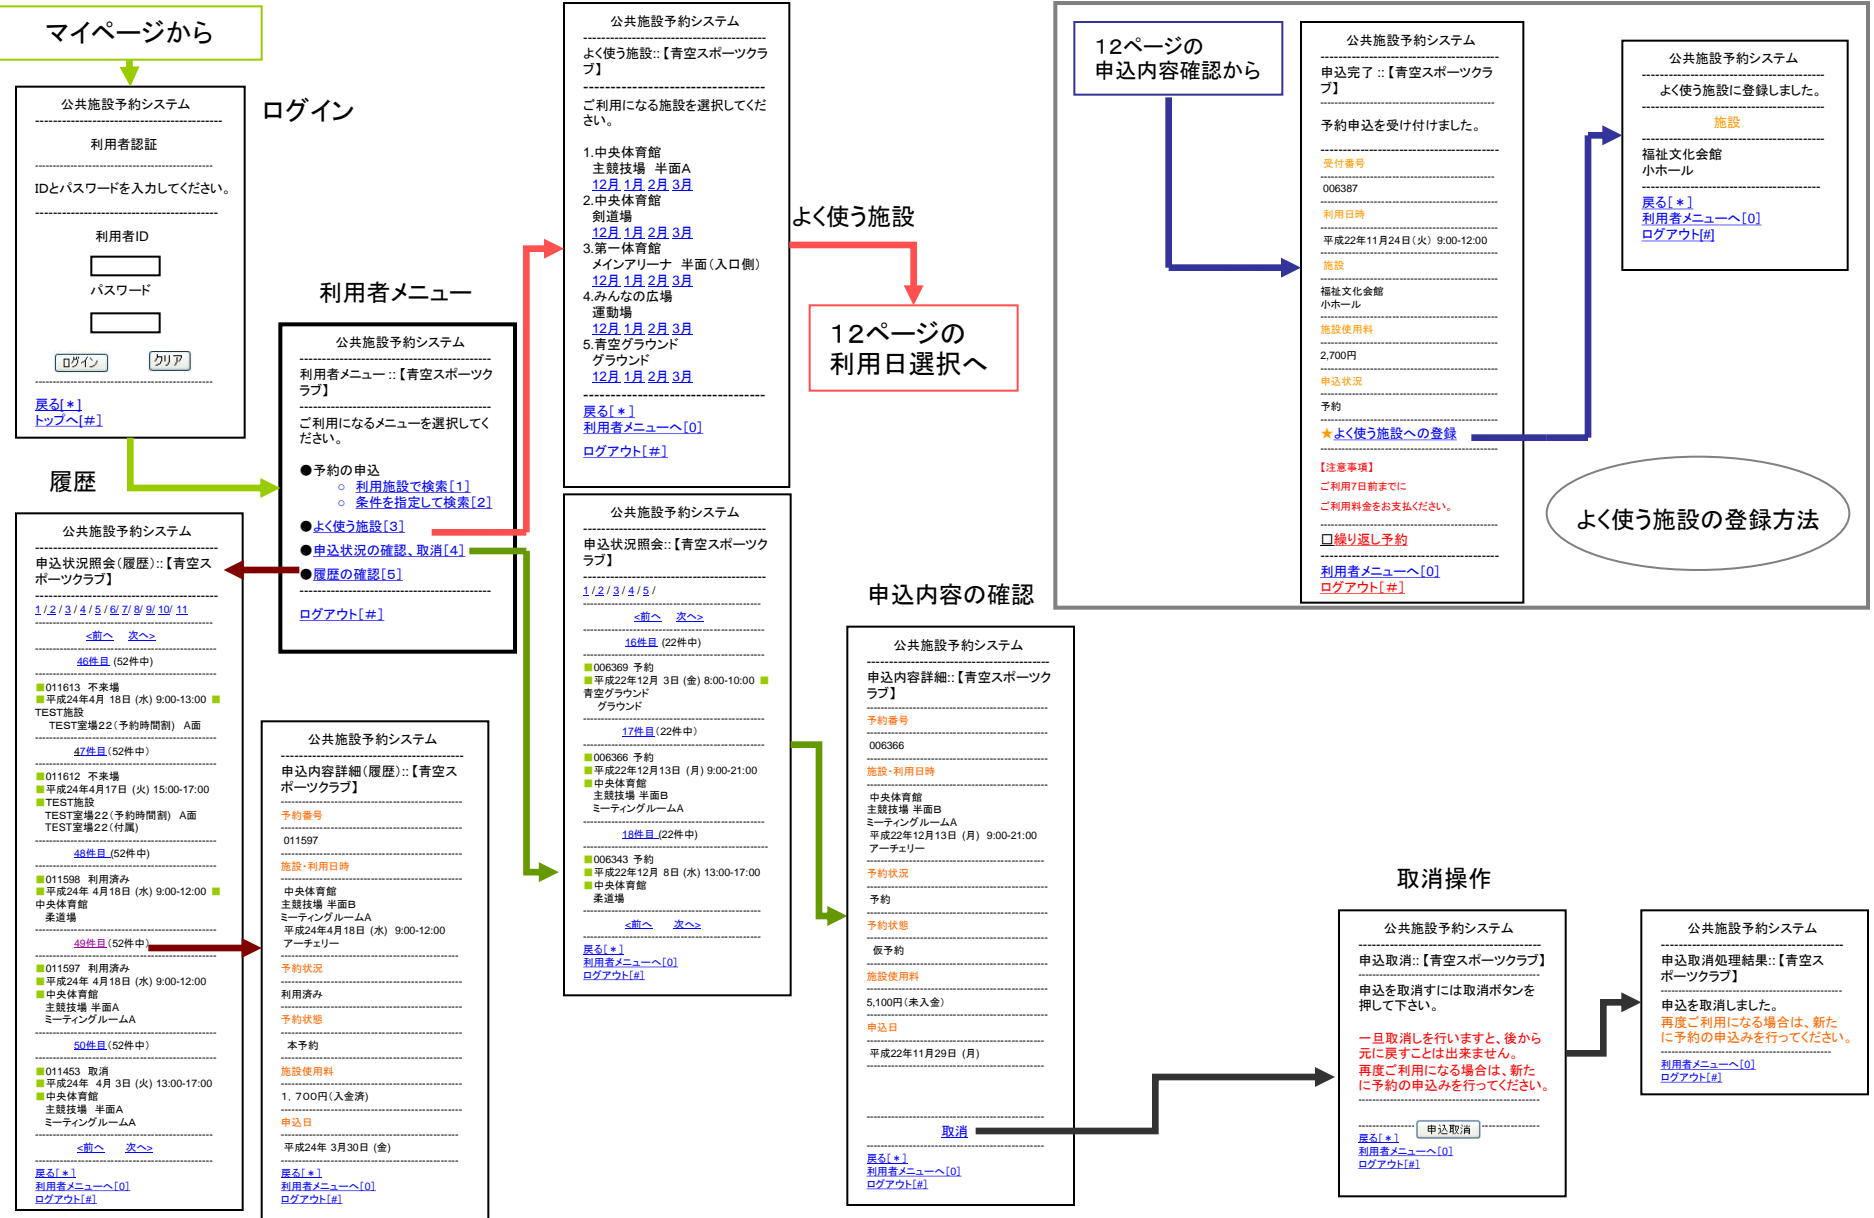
マイページから

公共施設予約システム

利用者認証

IDとパスワードを入力してください。

利用者ID

パスワード

ログイン　クリア

戻る[＊]
トップへ[#]

ログイン

履歴

公共施設予約システム

申込状況照会（履歴）::【青空スポーツクラブ】

1 / 2 / 3 / 4 / 5 / 6 / 7 / 8 / 9 / 10 / 11

<前へ　次へ>

46件目 (52件中)

011613　不来場
平成24年4月 18日 (水) 9:00-13:00
TEST施設
TEST室場22（予約時間割）A面

47件目 (52件中)

011612　不来場
平成24年4月17日 (火) 15:00-17:00
TEST施設
TEST室場22（予約時間割）A面
TEST室場22（付属）

48件目 (52件中)

011598　利用済み
平成24年 4月18日 (水) 9:00-12:00
中央体育館
柔道場

49件目 (52件中)

011597　利用済み
平成24年 4月18日 (水) 9:00-12:00
中央体育館
主競技場 半面A
ミーティングルームA

50件目 (52件中)

011453　取消
平成24年 4月 3日 (火) 13:00-17:00
中央体育館
主競技場 半面A
ミーティングルームA

<前へ　次へ>

戻る[＊]
利用者メニューへ[0]
ログアウト[#]

利用者メニュー

公共施設予約システム

利用者メニュー::【青空スポーツクラブ】

ご利用になるメニューを選択してください。

●予約の申込
○ 利用施設で検索[1]
○ 条件を指定して検索[2]
●よく使う施設[3]
●申込状況の確認、取消[4]
●履歴の確認[5]

ログアウト[#]

公共施設予約システム

申込内容詳細（履歴）::【青空スポーツクラブ】

予約番号

011597

施設・利用日時

中央体育館
主競技場 半面B
ミーティングルームA
平成24年4月18日 (水) 9:00-12:00
アーチェリー

予約状況

利用済み

予約状態

本予約

施設使用料

1，700円(入金済)

申込日

平成24年 3月30日 (金)

戻る[＊]
利用者メニューへ[0]
ログアウト[#]

公共施設予約システム

よく使う施設::【青空スポーツクラブ】

ご利用になる施設を選択してください。

1.中央体育館
主競技場　半面A
12月 1月 2月 3月
2.中央体育館
剣道場
12月 1月 2月 3月
3.第一体育館
メインアリーナ　半面（入口側）
12月 1月 2月 3月
4.みんなの広場
運動場
12月 1月 2月 3月
5.青空グラウンド
グラウンド
12月 1月 2月 3月

戻る[＊]
利用者メニューへ[0]
ログアウト[#]

よく使う施設

12ページの
利用日選択へ

公共施設予約システム

申込状況照会::【青空スポーツクラブ】

1 / 2 / 3 / 4 / 5 /

<前へ　次へ>

16件目 (22件中)

006369　予約
平成22年12月 3日 (金) 8:00-10:00
青空グラウンド
グラウンド

17件目 (22件中)

006366　予約
平成22年12月13日 (月) 9:00-21:00
中央体育館
主競技場 半面B
ミーティングルームA

18件目 (22件中)

006343　予約
平成22年12月 8日 (水) 13:00-17:00
中央体育館
柔道場

<前へ　次へ>

戻る[＊]
利用者メニューへ[0]
ログアウト[#]

申込内容の確認

公共施設予約システム

申込内容詳細::【青空スポーツクラブ】

予約番号

006366

施設・利用日時

中央体育館
主競技場 半面B
ミーティングルームA
平成22年12月13日 (月) 9:00-21:00
アーチェリー

予約状況

予約

予約状態

仮予約

施設使用料

5,100円(未入金)

申込日

平成22年11月29日 (月)

取消

戻る[＊]
利用者メニューへ[0]
ログアウト[#]

12ページの
申込内容確認から

公共施設予約システム

申込完了 ::【青空スポーツクラブ】

予約申込を受け付けました。

受付番号

006387

利用日時

平成22年11月24日 (火) 9:00-12:00

施設

福祉文化会館
小ホール

施設使用料

2,700円

申込状況

予約

★よく使う施設への登録

【注意事項】
ご利用7日前までに
ご利用料金をお支払ください。

口繰り返し予約

利用者メニューへ[0]
ログアウト[＃]

公共施設予約システム

よく使う施設に登録しました。

施設

福祉文化会館
小ホール

戻る[＊]
利用者メニューへ[0]
ログアウト[#]

よく使う施設の登録方法

取消操作

公共施設予約システム

申込取消::【青空スポーツクラブ】

申込を取消すには取消ボタンを押して下さい。

一旦取消しを行いますと、後から元に戻すことは出来ません。
再度ご利用になる場合は、新たに予約の申込みを行ってください。

戻る[＊]
利用者メニューへ[0]
ログアウト[#]
申込取消

公共施設予約システム

申込取消処理結果::【青空スポーツクラブ】

申込を取消しました。
再度ご利用になる場合は、新たに予約の申込みを行ってください。

利用者メニューへ[0]
ログアウト[#]